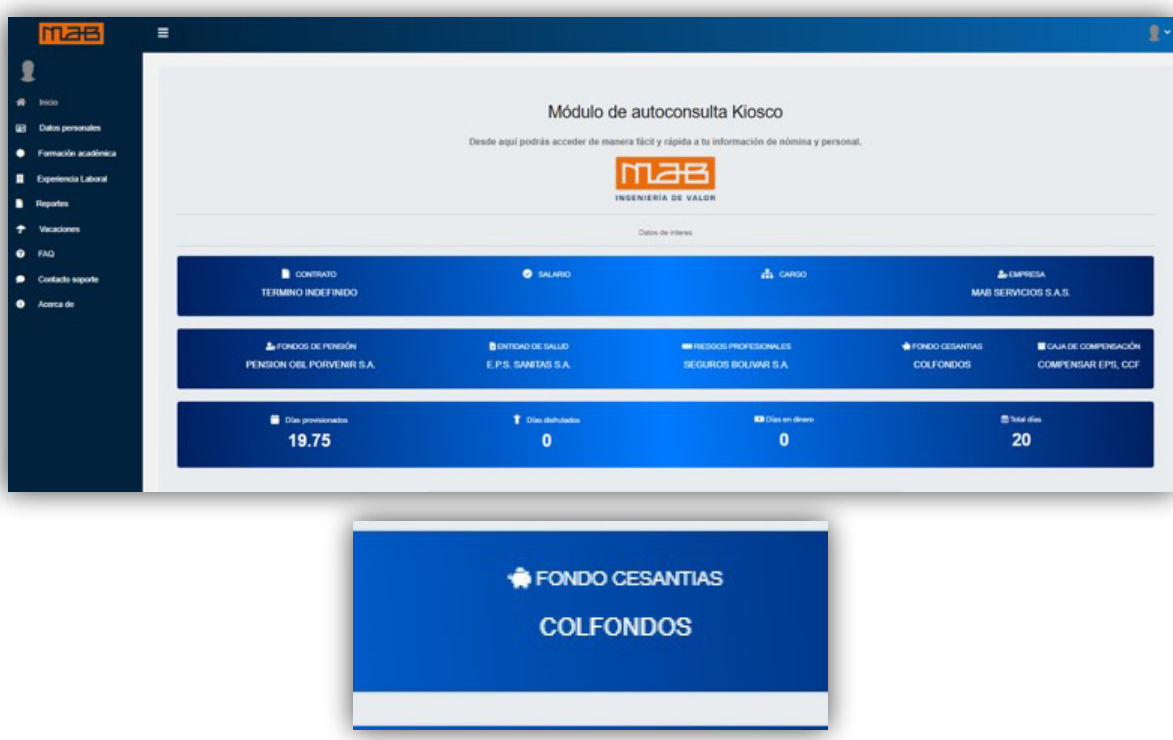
MAB

Inicio
Datos personales
Formación académica
Experiencia Laboral
Reportes
Vacaciones
FAQ
Contacto soporte
Acerca de

Módulo de autoconsulta Kiosco

Desde aquí podrás acceder de manera fácil y rápida a tu información de nómina y personal.

MAB
INGENIERÍA DE VALOR

Datos de interes

| CONTRATO | SALARIO | CARGO | EMPRESA |
|---|---|---|---|
| TERMINO INDEFINIDO | | | MAB SERVICIOS S.A.S. |

| FONDOS DE PENSIÓN | ENTIDAD DE SALUD | RIESGOS PROFESIONALES | FONDO CESANTIAS | CAJA DE COMPENSACIÓN |
|---|---|---|---|---|
| PENSION OBL PORVENIR S.A. | E.P.S. SANITAS S.A. | SEGUROS BOLIVAR S.A. | COLFONDOS | COMPENSAR EPS, CCF |

| Días provisionados | Días disfrutados | Días en dinero | Total días |
|---|---|---|---|
| 19.75 | 0 | 0 | 20 |

FONDO CESANTIAS
COLFONDOS